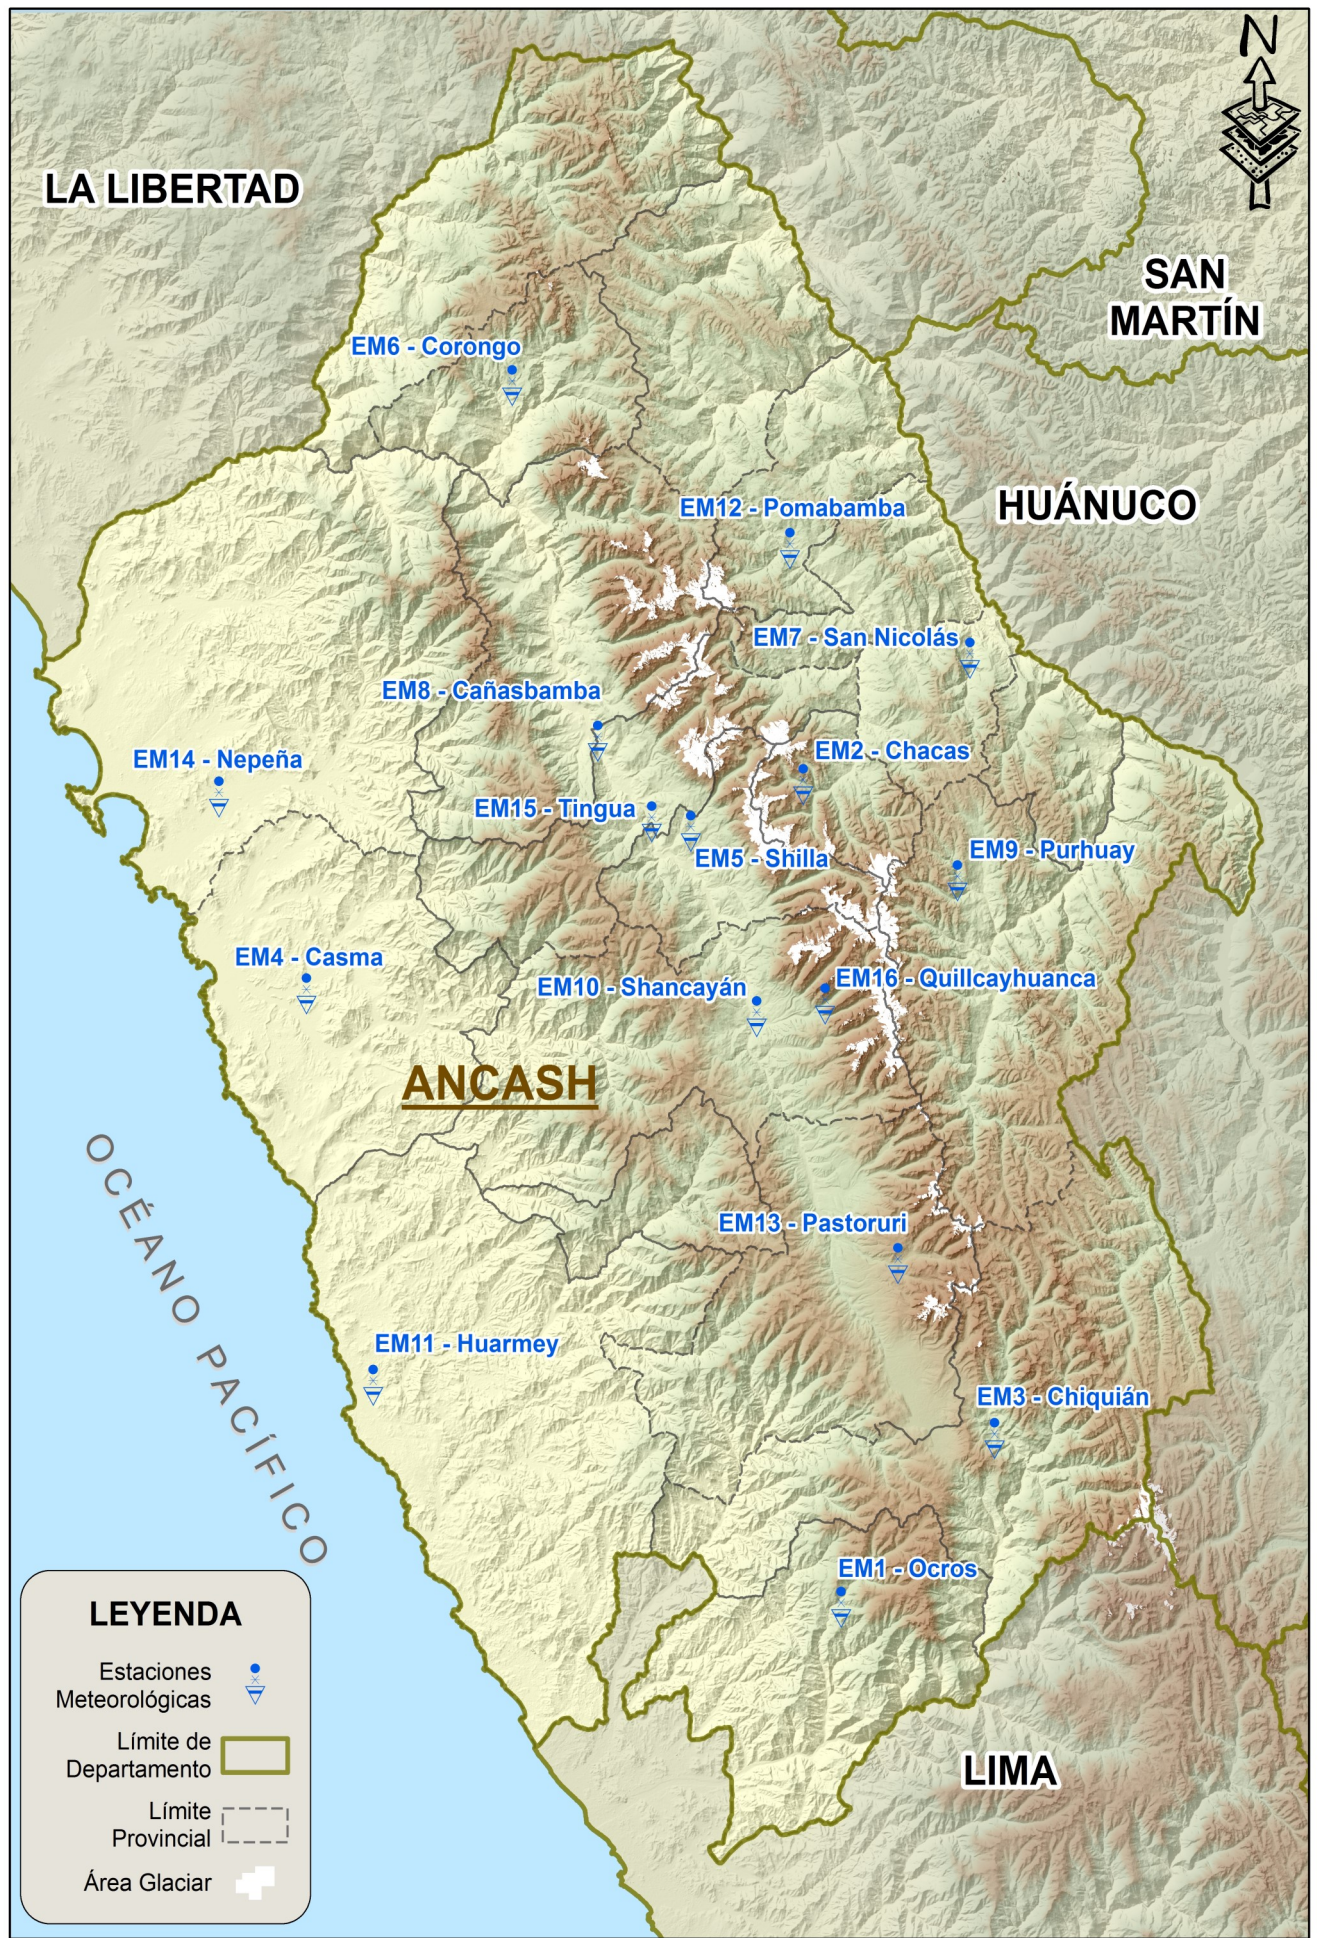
N

LA LIBERTAD

SAN MARTÍN

EM6 - Corongo

HUÁNUCO

EM12 - Pomabamba

EM7 - San Nicolás

EM8 - Cañasbamba

EM14 - Nepeña

EM2 - Chacas

EM15 - Tingua

EM5 - Shilla

EM9 - Purhuay

EM4 - Casma

EM10 - Shancayán

EM16 - Quillcayhuanca

ANCASH

OCÉANO PACÍFICO

EM13 - Pastoruri

EM11 - Huarmey

EM3 - Chiquián

EM1 - Ocros

LEYENDA

Estaciones Meteorológicas

Límite de Departamento

Límite Provincial

Área Glaciar

LIMA